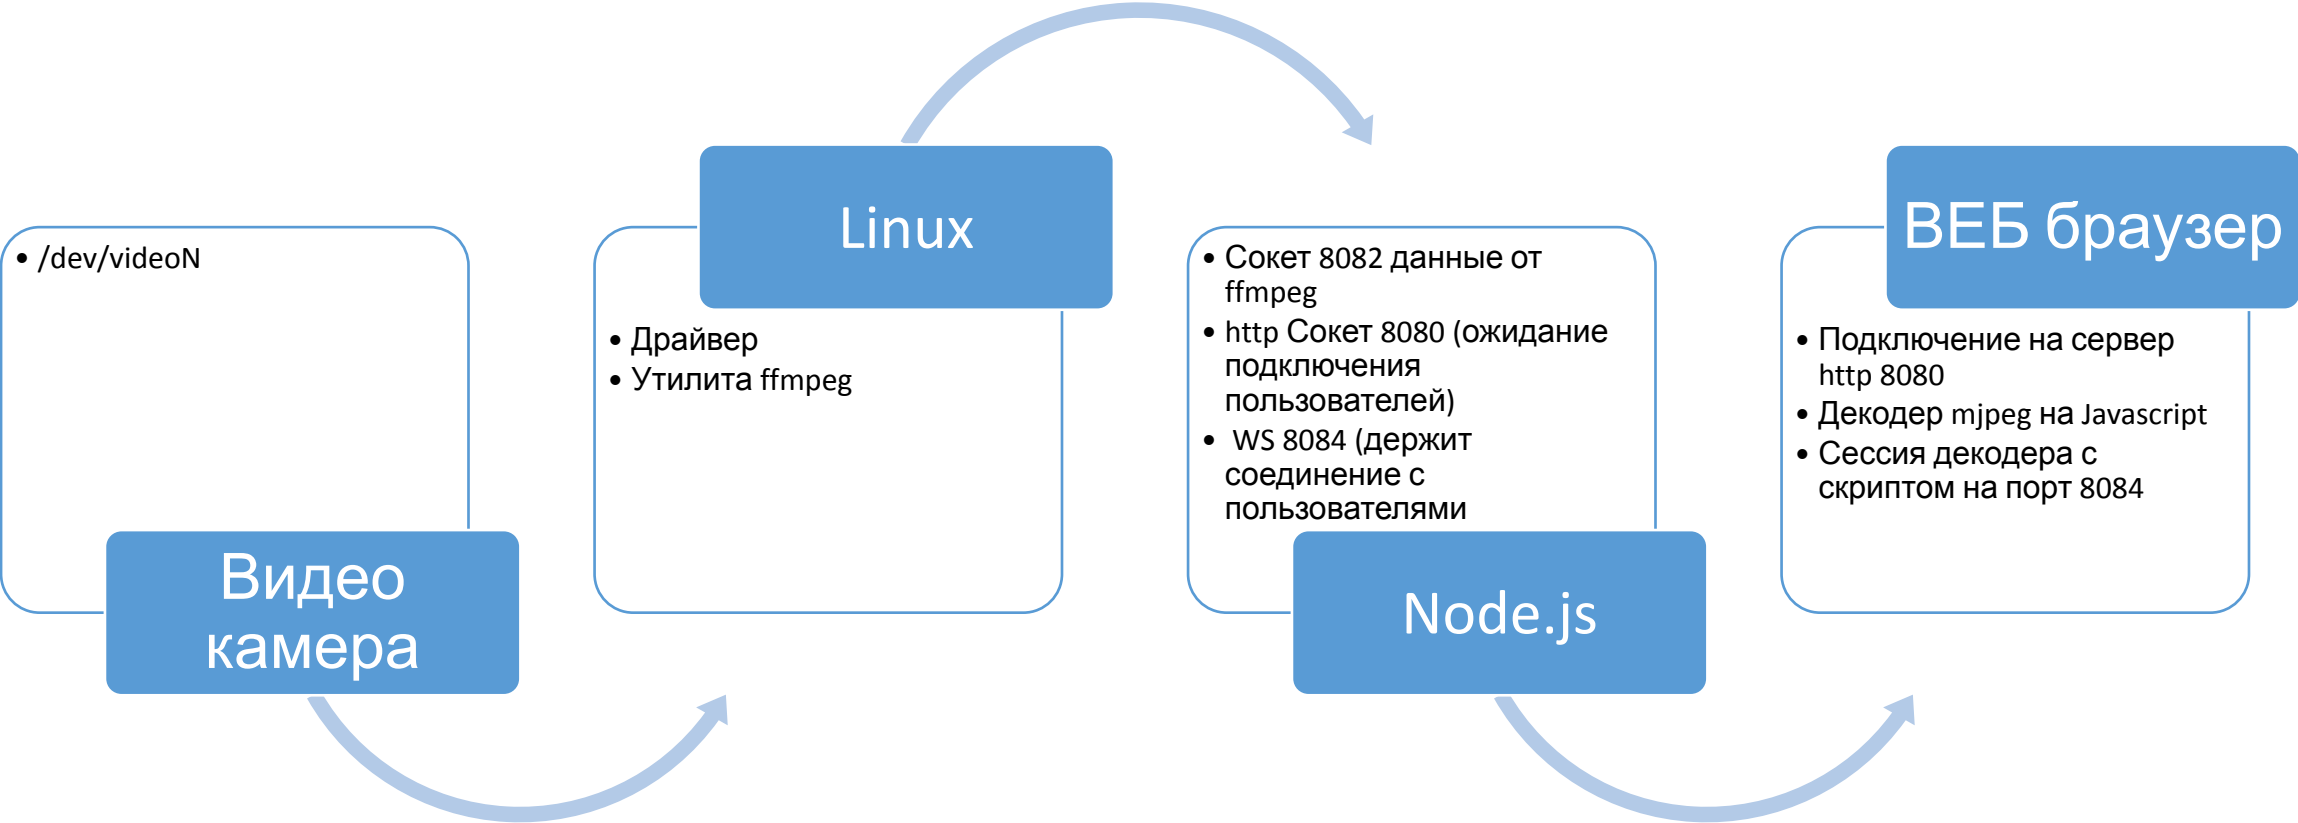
- /dev/videoN

Видео камера

Linux

- Драйвер
- Утилита ffmpeg

- Сокет 8082 данные от ffmpeg
- http Сокет 8080 (ожидание подключения пользователей)
- WS 8084 (держит соединение с пользователями

Node.js

ВЕБ браузер

- Подключение на сервер http 8080
- Декодер mjpeg на Javascript
- Сессия декодера с скриптом на порт 8084